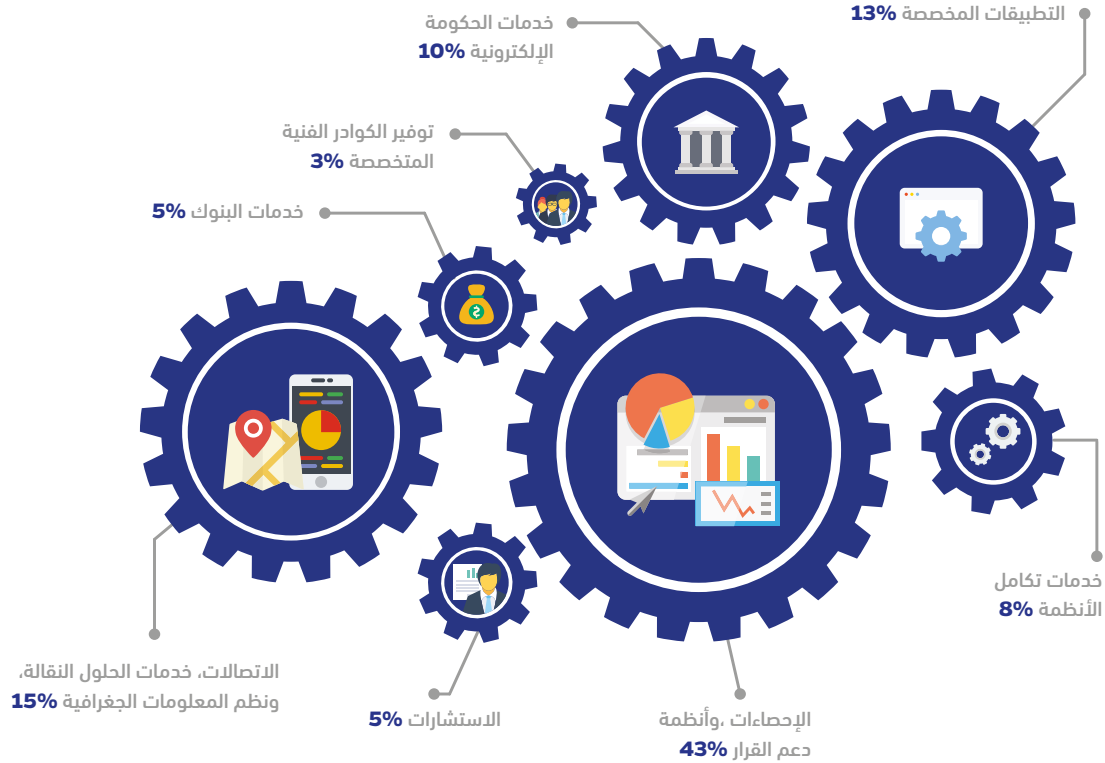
خدمات الحكومة
الإلكترونية 10%

التطبيقات المخصصة 13%

توفير الكوادر الفنية
المتخصصة 3%

خدمات البنوك 5%

خدمات تكامل
الأنظمة 8%

الاتصالات، خدمات الحلول النقالة،
ونظم المعلومات الجغرافية 15%

الاستشارات 5%

الإحصاءات ،وأنظمة
دعم القرار 43%